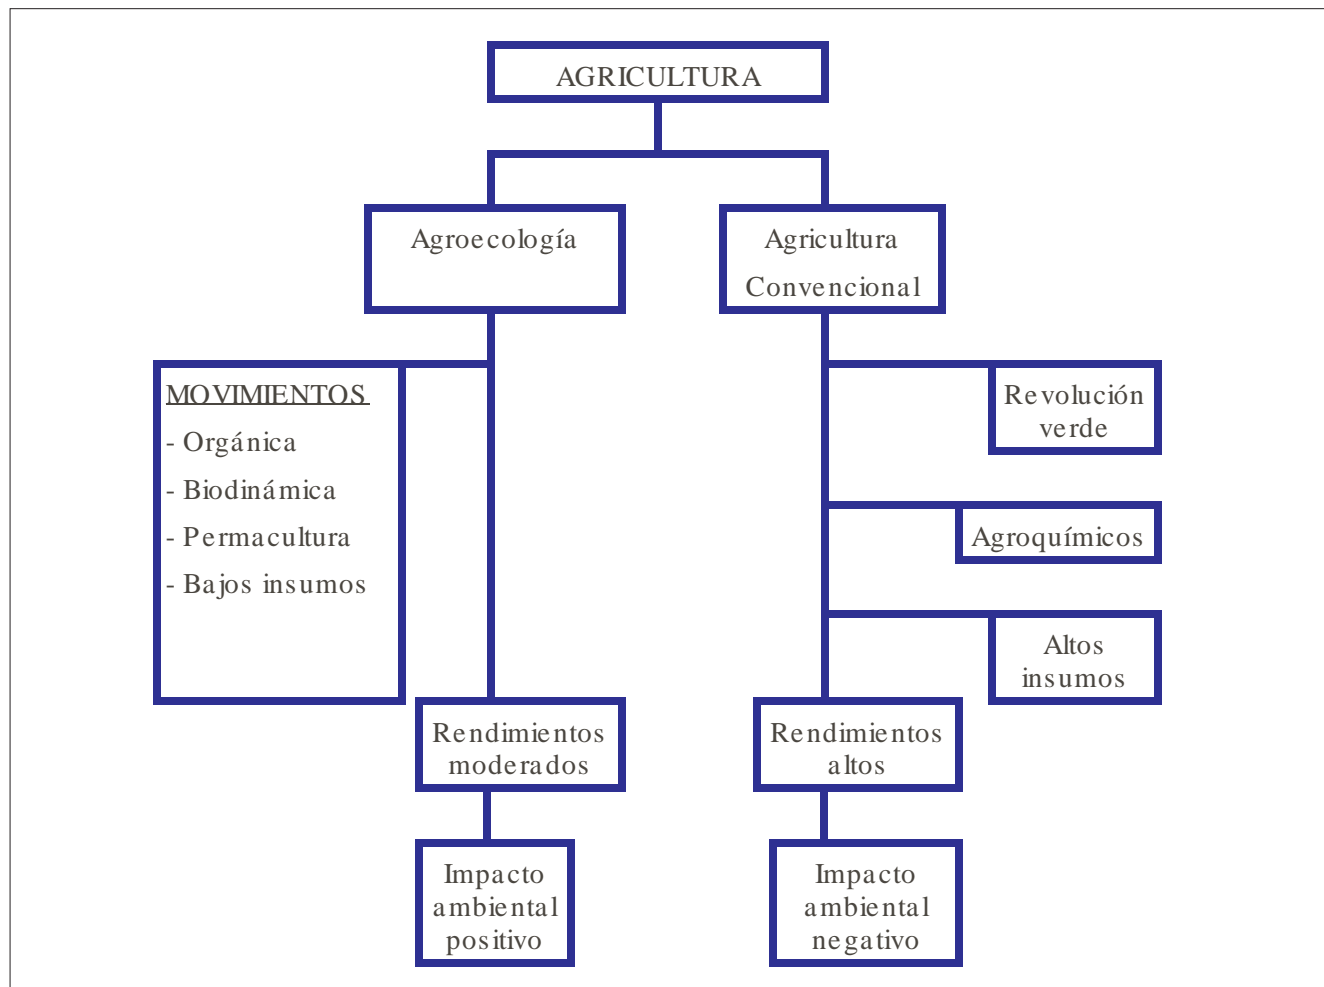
AGRICULTURA

Agroecología

Agricultura Convencional

MOVIMIENTOS
- Orgánica
- Biodinámica
- Permacultura
- Bajos insumos

Revolución verde

Agroquímicos

Altos insumos

Rendimientos moderados

Rendimientos altos

Impacto ambiental positivo

Impacto ambiental negativo